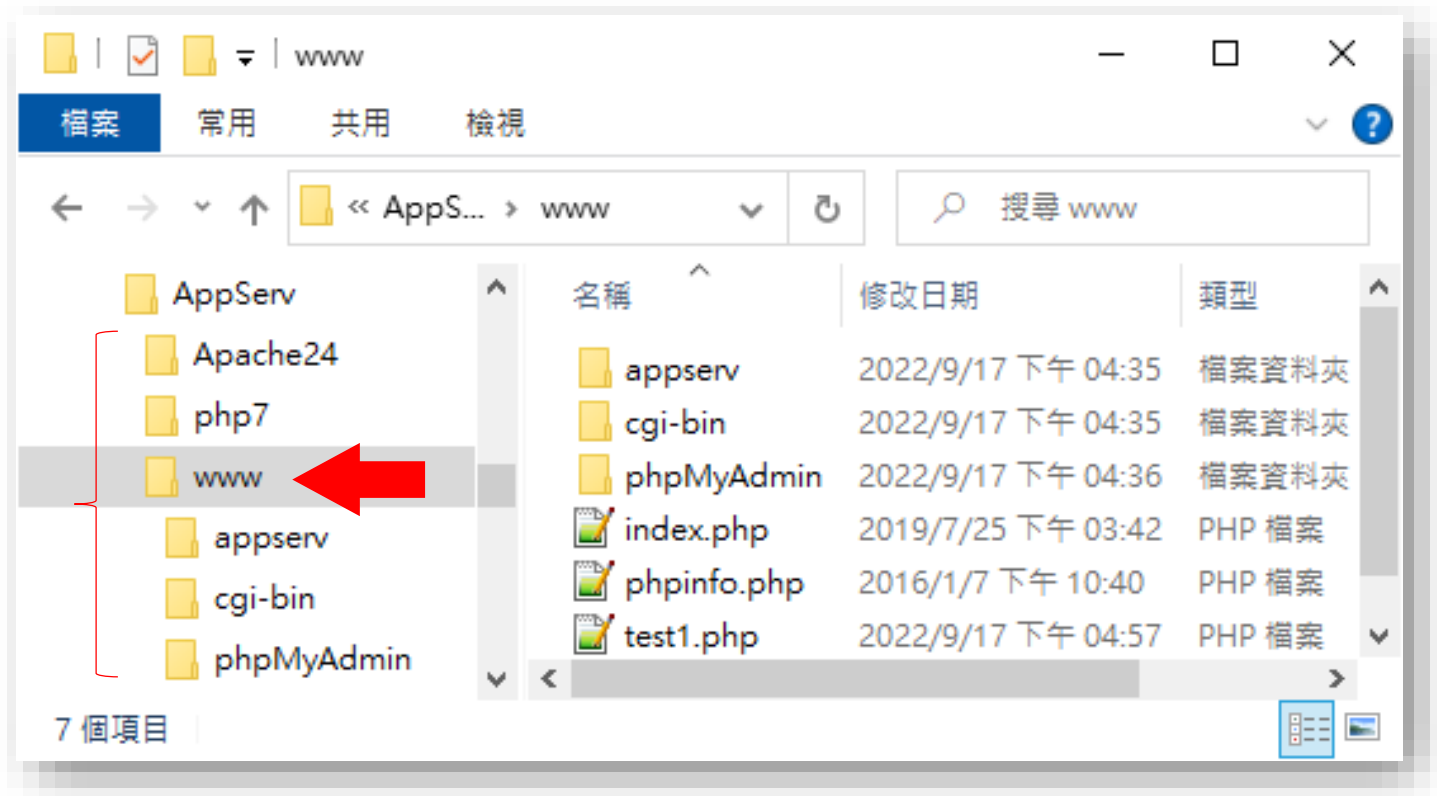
www

檔案 常用 共用 檢視

« AppS... › www

搜尋 www

AppServ
Apache24
php7
www
appserv
cgi-bin
phpMyAdmin

| 名稱 | 修改日期 | 類型 |
|---|---|---|
| appserv | 2022/9/17 下午 04:35 | 檔案資料夾 |
| cgi-bin | 2022/9/17 下午 04:35 | 檔案資料夾 |
| phpMyAdmin | 2022/9/17 下午 04:36 | 檔案資料夾 |
| index.php | 2019/7/25 下午 03:42 | PHP 檔案 |
| phpinfo.php | 2016/1/7 下午 10:40 | PHP 檔案 |
| test1.php | 2022/9/17 下午 04:57 | PHP 檔案 |

7 個項目